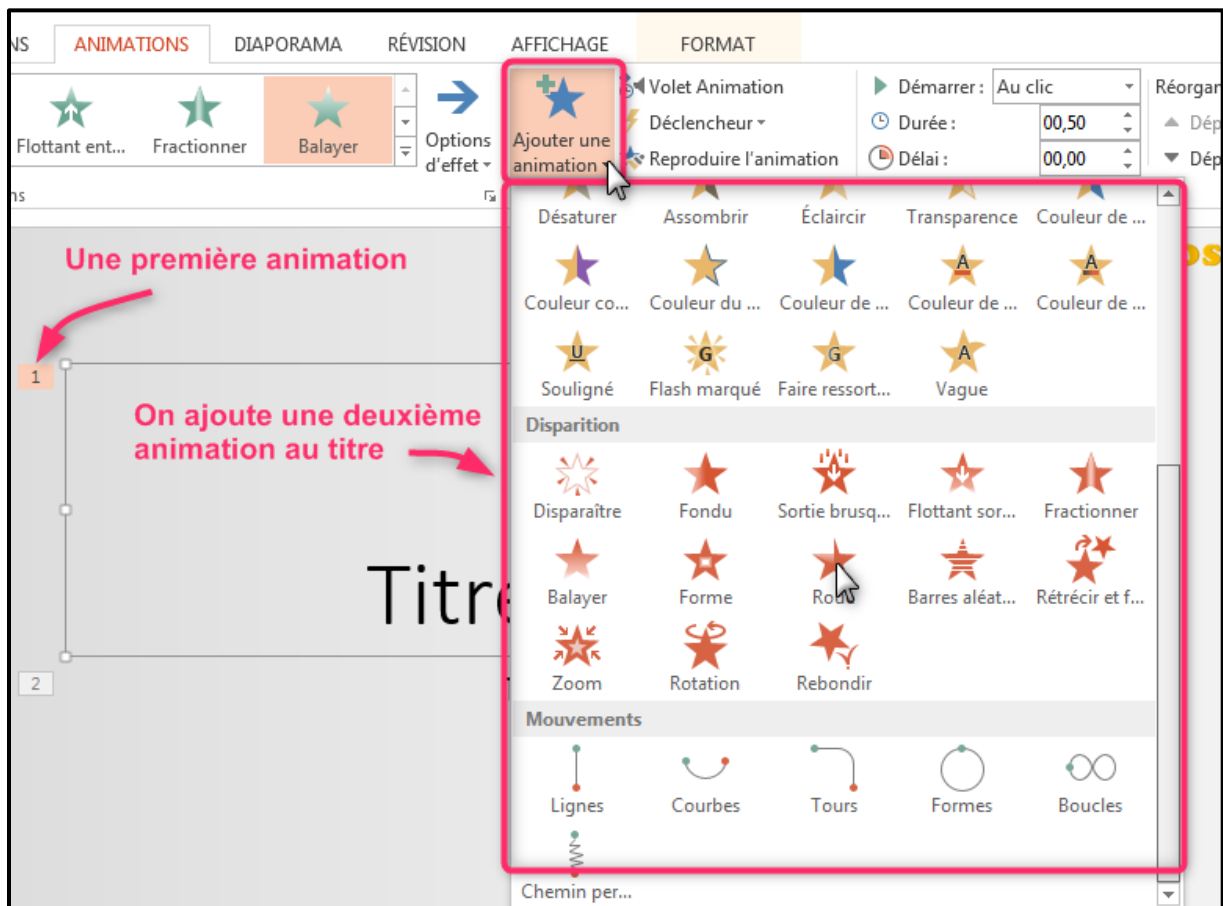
NS ANIMATIONS DIAPORAMA RÉVISION AFFICHAGE FORMAT

Flottant ent... Fractionner Balayer

Options d'effet

Ajouter une animation

Volet Animation
Déclencheur
Reproduire l'animation

Démarrer : Au clic
Durée : 00,50
Délai : 00,00

Réorgan
Dép
Dép

ns

Une première animation

1

On ajoute une deuxième animation au titre

Titre

2

Désaturer Assombrir Éclaircir Transparence Couleur de ...

Couleur co... Couleur du ... Couleur de ... Couleur de ... Couleur de ...

Souligné Flash marqué Faire ressort... Vague

Disparition

Disparaître Fondu Sortie brusq... Flottant sor... Fractionner

Balayer Forme Roue Barres aléat... Rétrécir et f...

Zoom Rotation Rebondir

Mouvements

Lignes Courbes Tours Formes Boucles

Chemin per...